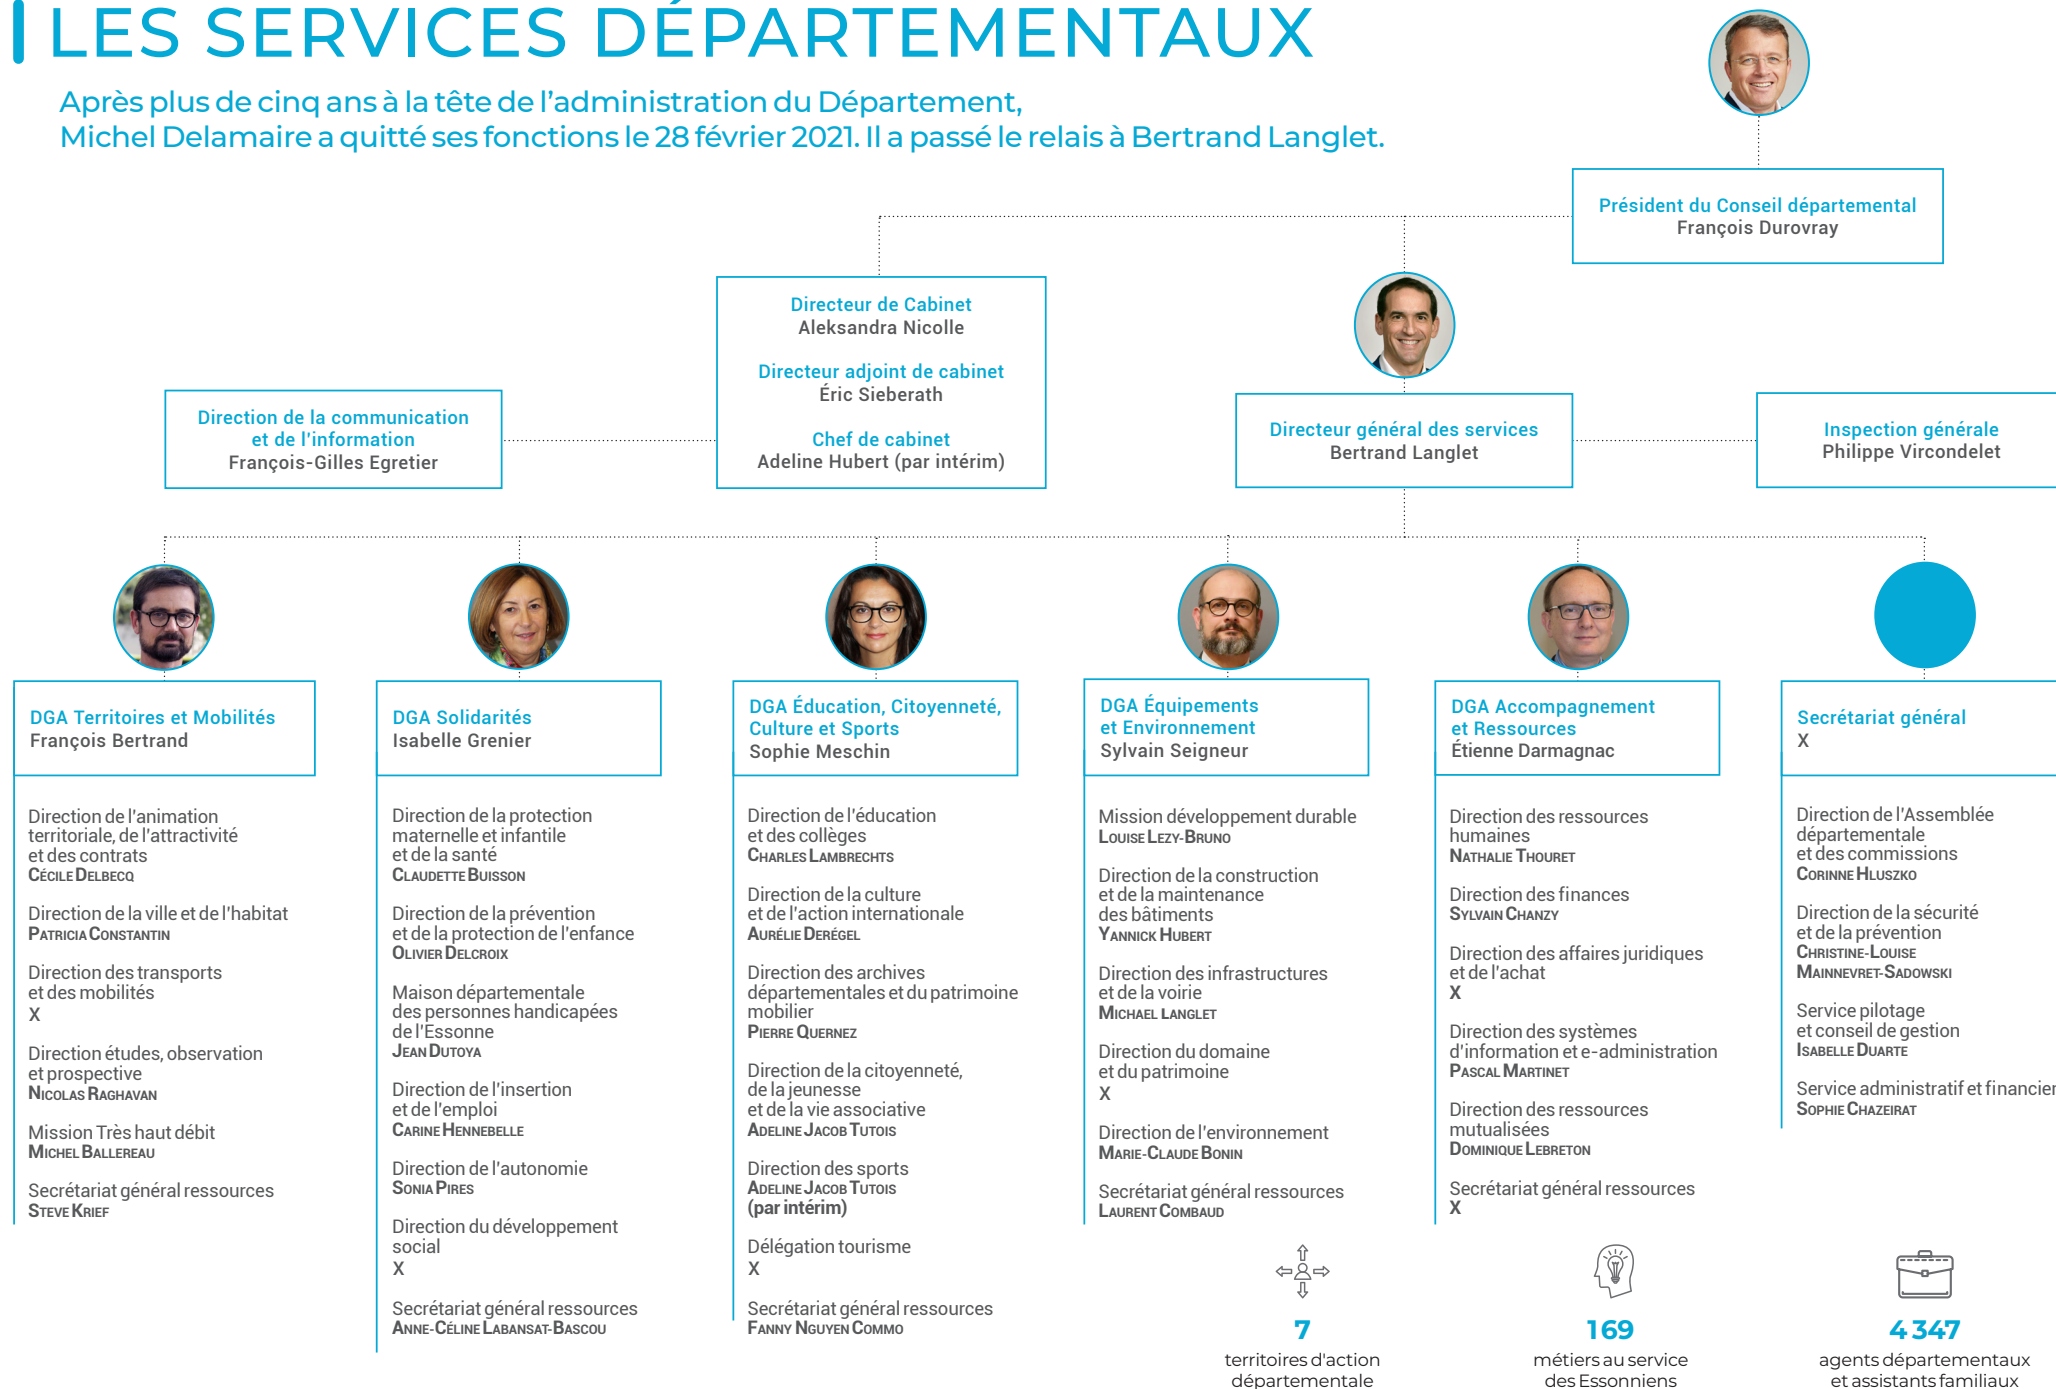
LES SERVICES DÉPARTEMENTAUX

Après plus de cinq ans à la tête de l'administration du Département, Michel Delamaire a quitté ses fonctions le 28 février 2021. Il a passé le relais à Bertrand Langlet.

Président du Conseil départemental
François Durovray

Directeur de Cabinet
Aleksandra Nicolle

Directeur adjoint de cabinet
Éric Sieberath

Chef de cabinet
Adeline Hubert (par intérim)

Direction de la communication et de l'information
François-Gilles Egretier

Directeur général des services
Bertrand Langlet

Inspection générale
Philippe Vircondelet

DGA Territoires et Mobilités
François Bertrand

Direction de l'animation territoriale, de l'attractivité et des contrats
Cécile Delbecq

Direction de la ville et de l'habitat
Patricia Constantin

Direction des transports et des mobilités
X

Direction études, observation et prospective
Nicolas Raghavan

Mission Très haut débit
Michel Ballereau

Secrétariat général ressources
Steve Krief

DGA Solidarités
Isabelle Grenier

Direction de la protection maternelle et infantile et de la santé
Claudette Buisson

Direction de la prévention et de la protection de l'enfance
Olivier Delcroix

Maison départementale des personnes handicapées de l'Essonne
Jean Dutoya

Direction de l'insertion et de l'emploi
Carine Hennebelle

Direction de l'autonomie
Sonia Pires

Direction du développement social
X

Secrétariat général ressources
Anne-Céline Labansat-Bascou

DGA Éducation, Citoyenneté, Culture et Sports
Sophie Meschin

Direction de l'éducation et des collèges
Charles Lambrechts

Direction de la culture et de l'action internationale
Aurélie Derégel

Direction des archives départementales et du patrimoine mobilier
Pierre Quernez

Direction de la citoyenneté, de la jeunesse et de la vie associative
Adeline Jacob Tutois

Direction des sports
Adeline Jacob Tutois
(par intérim)

Délégation tourisme
X

Secrétariat général ressources
Fanny Nguyen Commo

DGA Équipements et Environnement
Sylvain Seigneur

Mission développement durable
Louise Lezy-Bruno

Direction de la construction et de la maintenance des bâtiments
Yannick Hubert

Direction des infrastructures et de la voirie
Michael Langlet

Direction du domaine et du patrimoine
X

Direction de l'environnement
Marie-Claude Bonin

Secrétariat général ressources
Laurent Combaud

DGA Accompagnement et Ressources
Étienne Darmagnac

Direction des ressources humaines
Nathalie Thouret

Direction des finances
Sylvain Chanzy

Direction des affaires juridiques et de l'achat
X

Direction des systèmes d'information et e-administration
Pascal Martinet

Direction des ressources mutualisées
Dominique Lebreton

Secrétariat général ressources
X

Secrétariat général
X

Direction de l'Assemblée départementale et des commissions
Corinne Hluszko

Direction de la sécurité et de la prévention
Christine-Louise Mainnevret-Sadowski

Service pilotage et conseil de gestion
Isabelle Duarte

Service administratif et financier
Sophie Chazeirat

7
territoires d'action départementale

169
métiers au service des Essonniens

4 347
agents départementaux et assistants familiaux